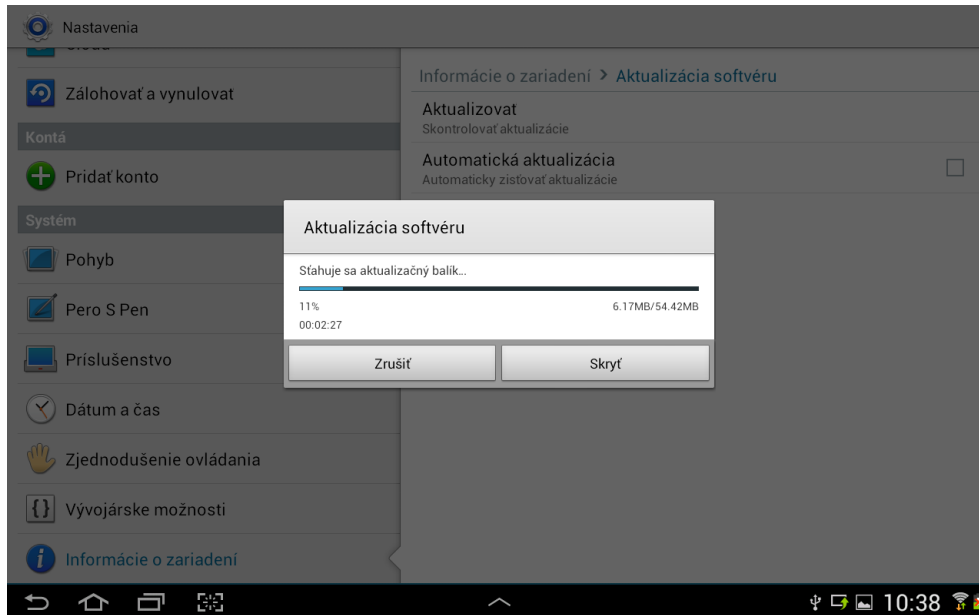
Nastavenia

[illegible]

Zálohovať a vynulovat

Kontá

Pridať konto

Systém

Pohyb

Pero S Pen

Príslušenstvo

Dátum a čas

Zjednodušenie ovládania

Vývojárske možnosti

Informácie o zariadení

Informácie o zariadení > Aktualizácia softvéru

Aktualizovat
Skontrolovať aktualizácie

Automatická aktualizácia
Automaticky zisťovať aktualizácie

Aktualizácia softvéru

Sťahuje sa aktualizačný balík...

11%

6.17MB/54.42MB

00:02:27

Zrušiť

Skryť

10:38